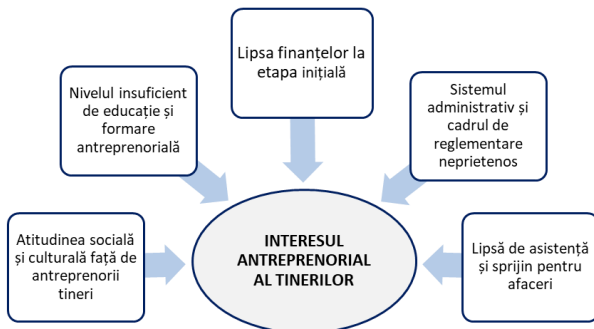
Lipsa finanțelor la etapa inițială

Nivelul insuficient de educație și formare antreprenorială

Sistemul administrativ și cadrul de reglementare neprietenos

Atitudinea socială și culturală față de antreprenorii tineri

INTERESUL ANTREPRENORIAL AL TINERILOR

Lipsă de asistență și sprijin pentru afaceri